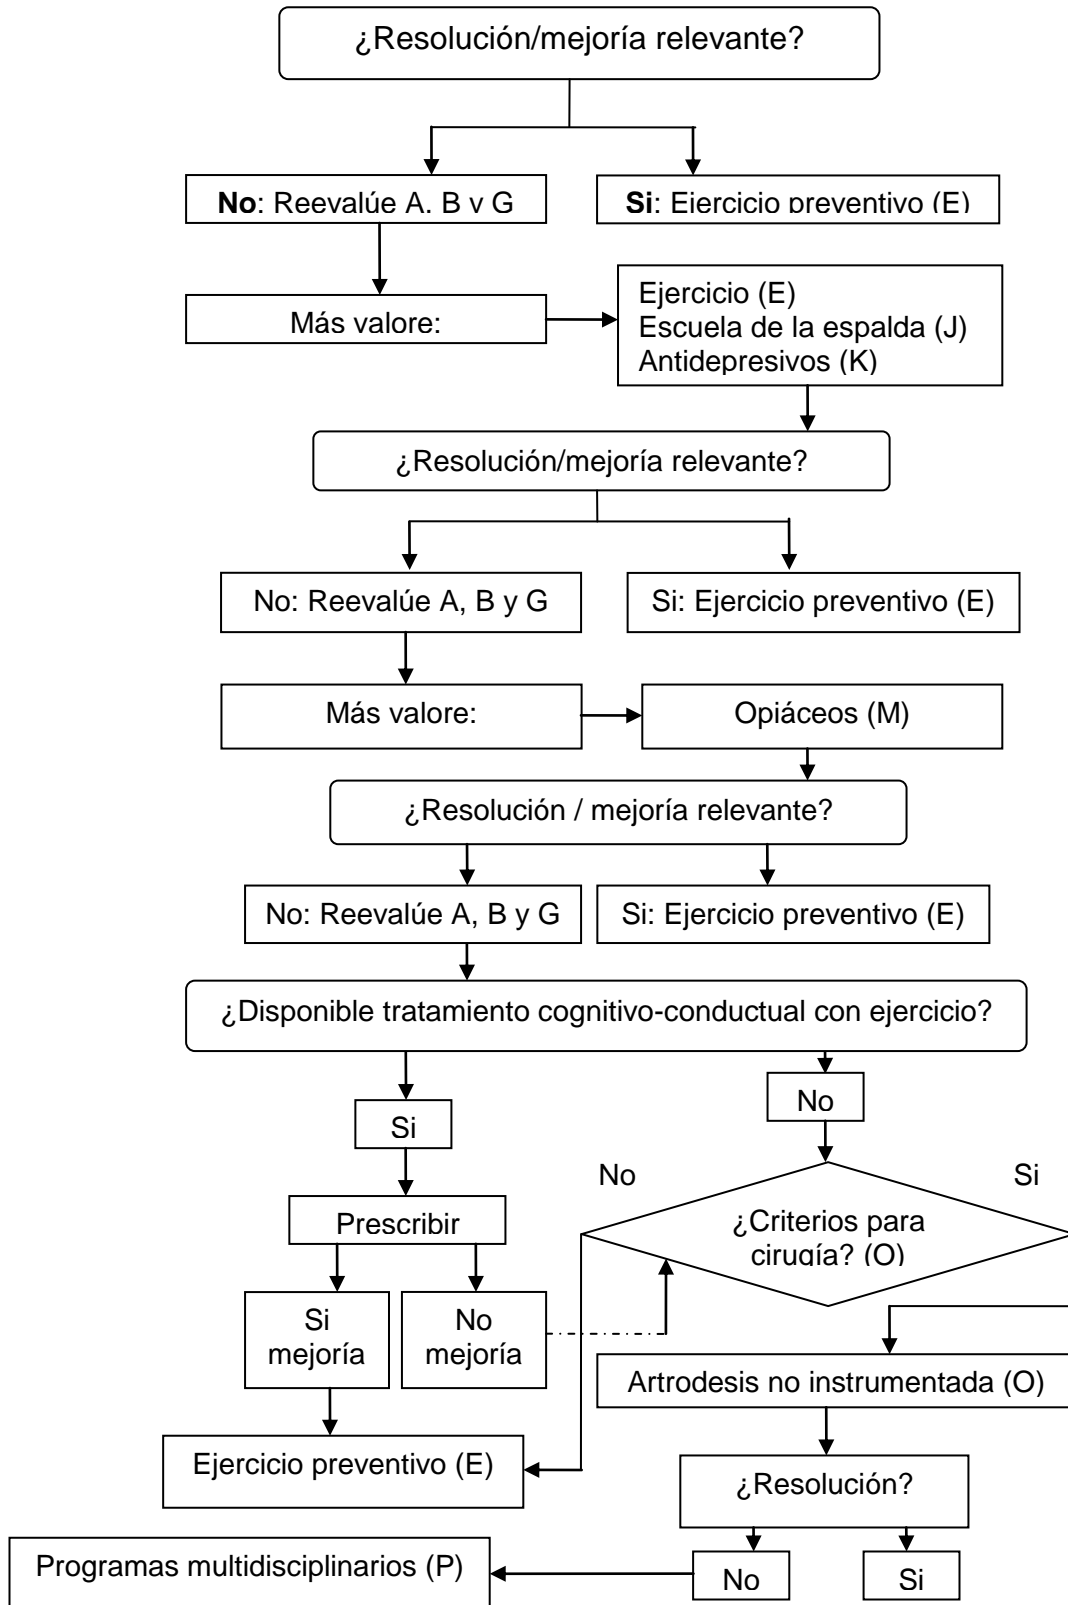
¿Resolución/mejoría relevante?

**No**: Reevalúe A. B y G

**Si**: Ejercicio preventivo (E)

Más valore:

Ejercicio (E)
Escuela de la espalda (J)
Antidepresivos (K)

¿Resolución/mejoría relevante?

No: Reevalúe A, B y G

Si: Ejercicio preventivo (E)

Más valore:

Opiáceos (M)

¿Resolución / mejoría relevante?

No: Reevalúe A, B y G

Si: Ejercicio preventivo (E)

¿Disponible tratamiento cognitivo-conductual con ejercicio?

Si

No

No

Si

¿Criterios para cirugía? (O)

Prescribir

Si mejoría

No mejoría

Artrodesis no instrumentada (O)

Ejercicio preventivo (E)

¿Resolución?

Programas multidisciplinarios (P)

No

Si